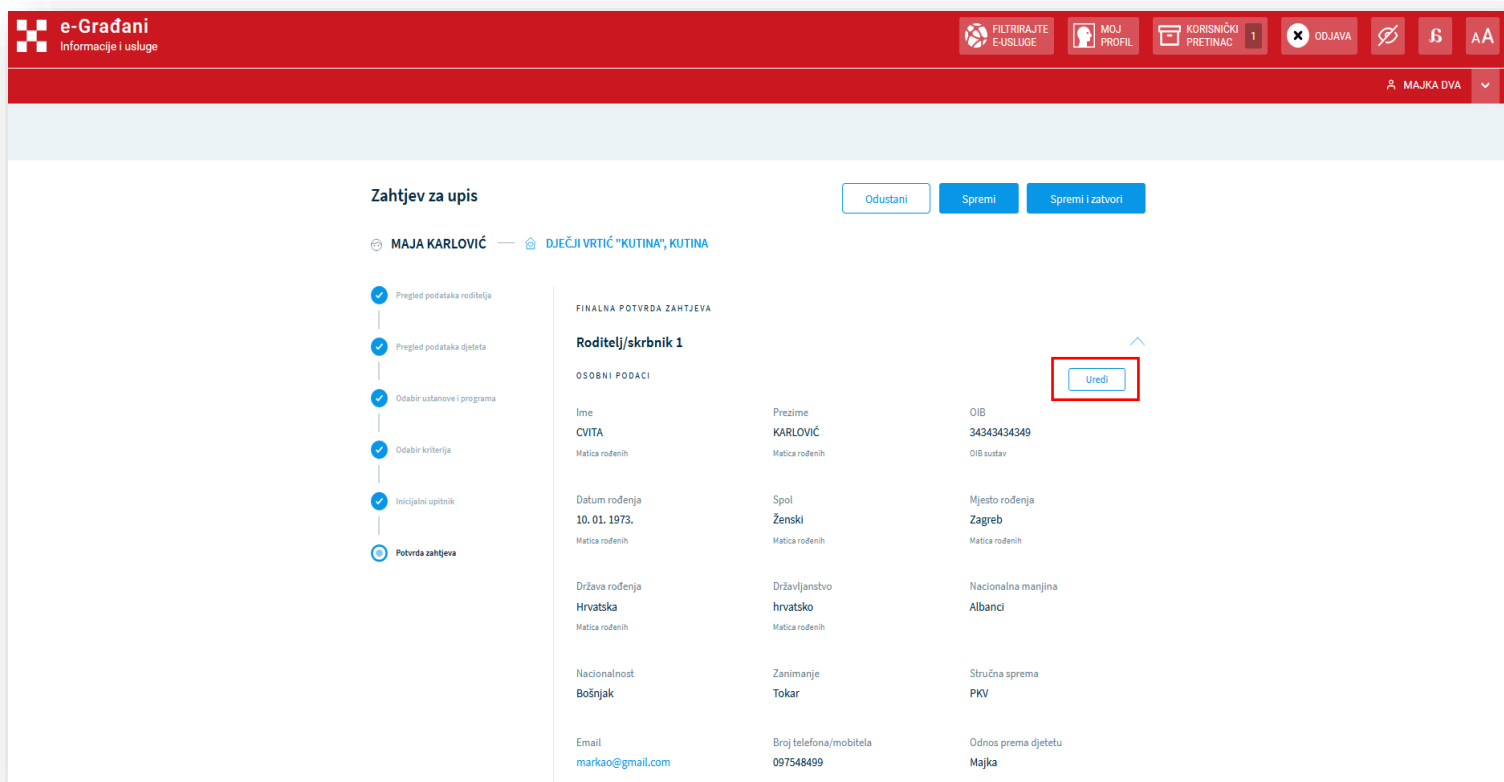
e-Građani
Informacije i usluge

FILTRIRAJTE E-USLUGE
MOJ PROFIL
KORISNIČKI PRETINAC 1
ODJAVA
AA

MAJKA DVA

Zahtjev za upis

Odustani
Spremi
Spremi i zatvori

MAJA KARLOVIĆ — DJEČJI VRTIĆ "KUTINA", KUTINA

Pregled podataka roditelja
Pregled podataka djeteta
Odabir ustanove i programa
Odabir kriterija
Inicijalni upitnik
Potvrda zahtjeva

FINALNA POTVRDA ZAHTJEVA

Roditelj/skrbnik 1

OSOBNI PODACI

Uredi

| Ime | Prezime | OIB |
|---|---|---|
| CVITA | KARLOVIĆ | 34343434349 |
| Matica rođenih | Matica rođenih | OIB sustav |
| Datum rođenja | Spol | Mjesto rođenja |
| 10. 01. 1973. | Ženski | Zagreb |
| Matica rođenih | Matica rođenih | Matica rođenih |
| Država rođenja | Državljanstvo | Nacionalna manjina |
| Hrvatska | hrvatsko | Albanci |
| Matica rođenih | Matica rođenih | |
| Nacionalnost | Zanimanje | Stručna sprema |
| Bošnjak | Tokar | PKV |
| Email | Broj telefona/mobitela | Odnos prema djetetu |
| markao@gmail.com | 097548499 | Majka |